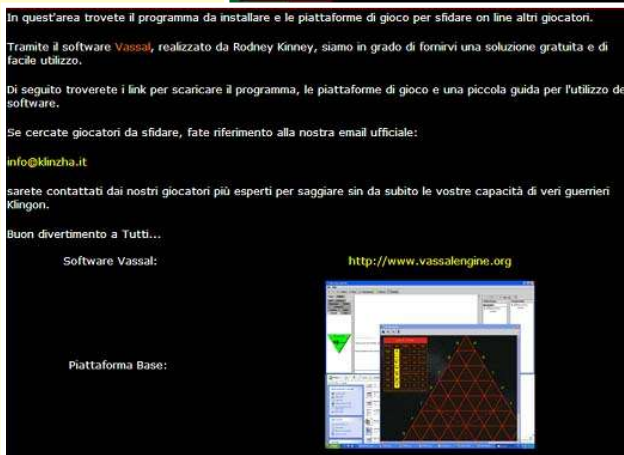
In quest'area trovete il programma da installare e le piattaforme di gioco per sfidare on line altri giocatori.

Tramite il software Vassal, realizzato da Rodney Kinney, siamo in grado di fornirvi una soluzione gratuita e di facile utilizzo.

Di seguito troverete i link per scaricare il programma, le piattaforme di gioco e una piccola guida per l'utilizzo del software.

Se cercate giocatori da sfidare, fate riferimento alla nostra email ufficiale:

info@klinzha.it

sarete contattati dai nostri giocatori più esperti per saggiare sin da subito le vostre capacità di veri guerrieri Klingon.

Buon divertimento a Tutti...

Software Vassal: http://www.vassalengine.org

Piattaforma Base: